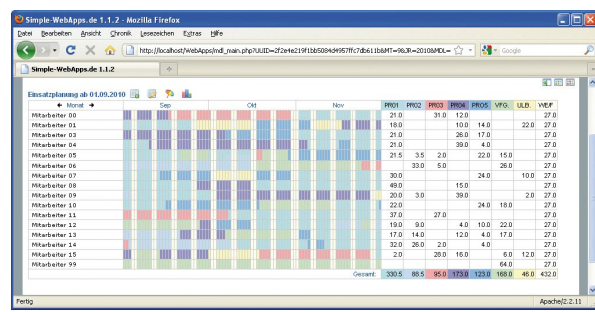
Simple-WebApps.de 1.1.2 - Mozilla Firefox

Datei Bearbeiten Ansicht Chronik Lesezeichen Extras Hilfe

http://localhost/WebApps/mdl_main.php?UUID=2f2e4e219f1bb5084d4957ffc7db611b&MT=9&JR=2010&MDL=

Google

Simple-WebApps.de 1.1.2

Einsatzplanung ab 01.09.2010

| ← Monat → | Sep | Okt | Nov | PR01 | PR02 | PR03 | PR04 | PR05 | VFG. | ULB. | WE/F |
|---|---|---|---|---|---|---|---|---|---|---|---|
| Mitarbeiter 00 | | | | 21.0 | | 31.0 | 12.0 | | | | 27.0 |
| Mitarbeiter 01 | | | | 18.0 | | | 10.0 | 14.0 | | 22.0 | 27.0 |
| Mitarbeiter 02 | | | | 21.0 | | | 26.0 | 17.0 | | | 27.0 |
| Mitarbeiter 04 | | | | 21.0 | | | 39.0 | 4.0 | | | 27.0 |
| Mitarbeiter 05 | | | | 21.5 | 3.5 | 2.0 | | 22.0 | 15.0 | | 27.0 |
| Mitarbeiter 06 | | | | | 33.0 | 5.0 | | | 26.0 | | 27.0 |
| Mitarbeiter 07 | | | | 30.0 | | | | 24.0 | | 10.0 | 27.0 |
| Mitarbeiter 08 | | | | 49.0 | | | 15.0 | | | | 27.0 |
| Mitarbeiter 09 | | | | 20.0 | 3.0 | | 39.0 | | | 2.0 | 27.0 |
| Mitarbeiter 10 | | | | 22.0 | | | | 24.0 | 18.0 | | 27.0 |
| Mitarbeiter 11 | | | | 37.0 | | 27.0 | | | | | 27.0 |
| Mitarbeiter 12 | | | | 19.0 | 9.0 | | 4.0 | 10.0 | 22.0 | | 27.0 |
| Mitarbeiter 13 | | | | 17.0 | 14.0 | | 12.0 | 4.0 | 17.0 | | 27.0 |
| Mitarbeiter 14 | | | | 32.0 | 26.0 | 2.0 | | 4.0 | | | 27.0 |
| Mitarbeiter 15 | | | | 2.0 | | 28.0 | 16.0 | | 6.0 | 12.0 | 27.0 |
| Mitarbeiter 99 | | | | | | | | | 64.0 | | 27.0 |
| | | | Gesamt: | 330.5 | 88.5 | 95.0 | 173.0 | 123.0 | 168.0 | 46.0 | 432.0 |

Fertig

Apache/2.2.11